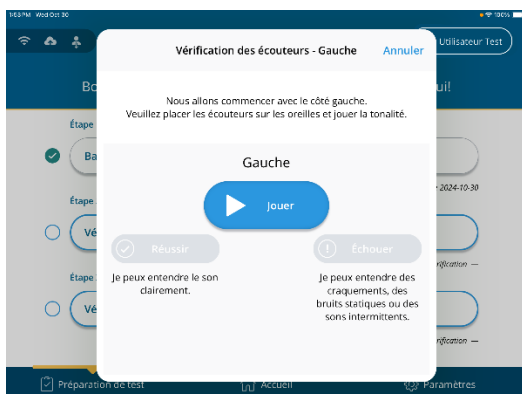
1:53 PM Wed Oct 30

100%

Utilisateur Test

Bo

ui!

Étape

Ba

- 2024-10-30

Étape

Vé

rification —

Étape

Vé

rification —

Vérification des écouteurs - Gauche

Annuler

Nous allons commencer avec le côté gauche.
Veuillez placer les écouteurs sur les oreilles et jouer la tonalité.

Gauche

Jouer

Réussir

Échouer

Je peux entendre le son clairement.

Je peux entendre des craquements, des bruits statiques ou des sons intermittents.

Préparation de test

Accueil

Paramètres